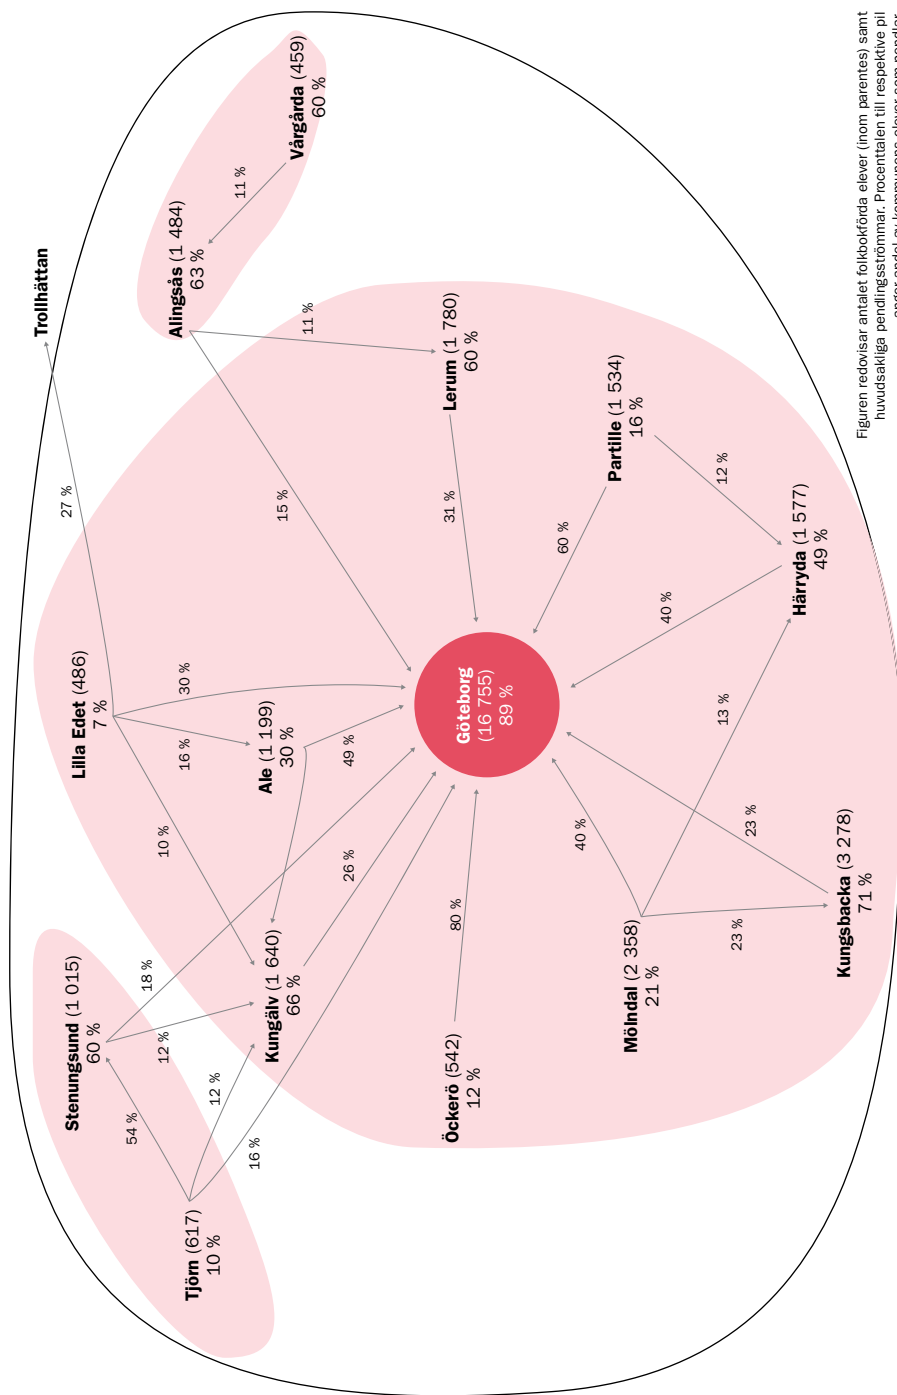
Figuren redovisar antalet folkbokförda elever (inom parentes) samt huvudsakliga pendlingsströmmar. Procenttalen till respektive pil anger andel av kommunens elever som pendlar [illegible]

Trollhättan

Vårgårda (459)
60 %

11 %

Alingsås (1 484)
63 %

11 %

Lerum (1 780)
60 %

Partille (1 534)
16 %

12 %

Härryda (1 577)
49 %

27 %

15 %

31 %

60 %

40 %

Lilla Edet (486)
7 %

30 %

16 %

Ale (1 199)
30 %

49 %

Göteborg
(16 755)
89 %

13 %

10 %

26 %

40 %

23 %

Kungsbacka (3 278)
71 %

18 %

Stenungsund (1 015)
60 %

12 %

Kungälv (1 640)
66 %

80 %

Mölndal (2 358)
21 %

23 %

54 %

12 %

16 %

Öckerö (542)
12 %

Tjörn (617)
10 %